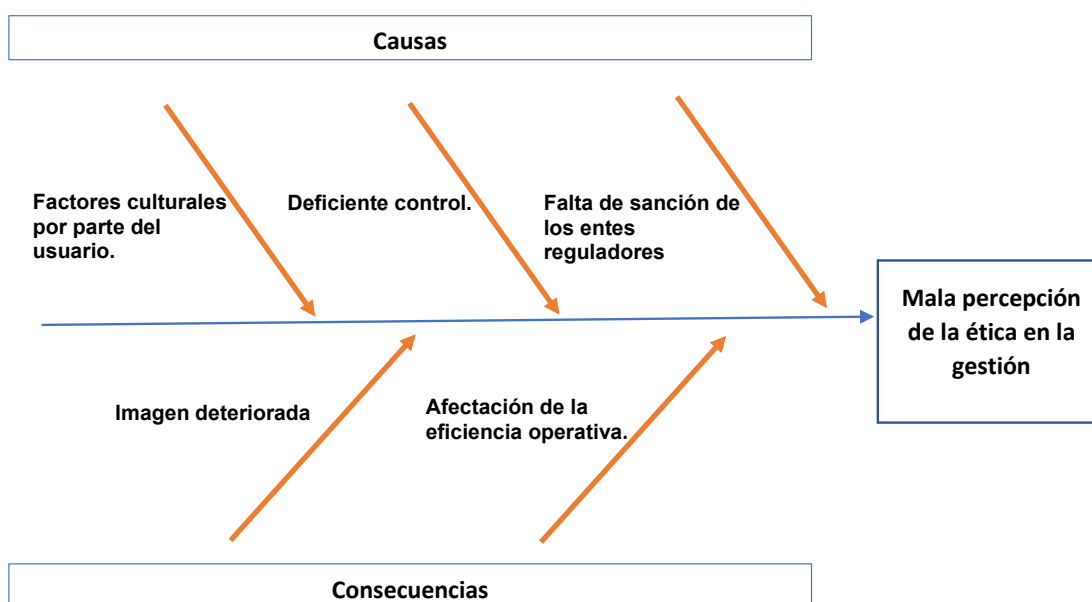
Causas

Factores culturales por parte del usuario.

Deficiente control.

Falta de sanción de los entes reguladores

Mala percepción de la ética en la gestión

Imagen deteriorada

Afectación de la eficiencia operativa.

Consecuencias